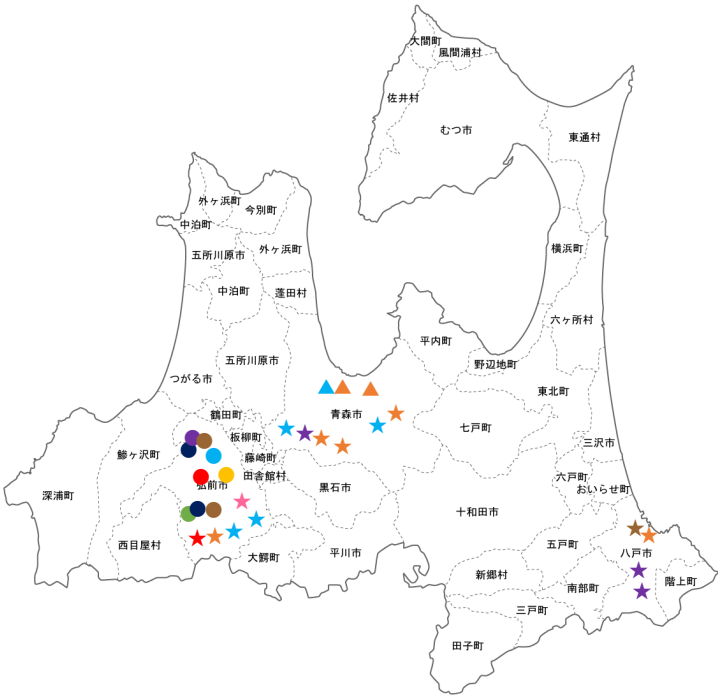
大間町
風間浦村
佐井村
むつ市
東通村
外ヶ浜町
今別町
中泊町
外ヶ浜町
五所川原市
中泊町
蓬田村
横浜町
六ヶ所村
平内町
五所川原市
野辺地町
つがる市
東北町
青森市
鶴田町
七戸町
板柳町
鰺ヶ沢町
藤崎町
三沢市
田舎館村
六戸町
弘前市
おいらせ町
深浦町
黒石市
十和田市
西目屋村
五戸町
八戸市
大鰐町
平川市
新郷村
階上町
南部町
三戸町
田子町